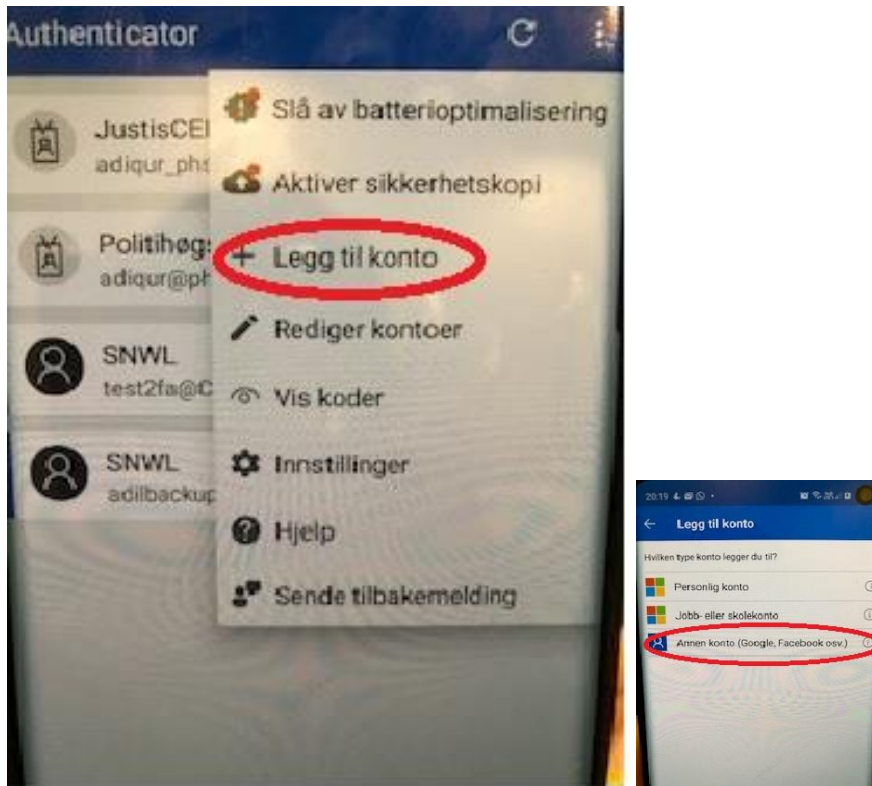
Authenticator

JustisCEI
adiqur_ph

Politihøg
adiqur@ph

SNWL
test2fa@C

SNWL
adilbackup

Slå av batterioptimalisering

Aktiver sikkerhetskopi

+ Legg til konto

Rediger kontoer

Vis koder

Innstillinger

Hjelp

Sende tilbakemelding

20:19

← Legg til konto

Hvilken type konto legger du til?

Personlig konto

Jobb- eller skolekonto

Annen konto (Google, Facebook osv.)